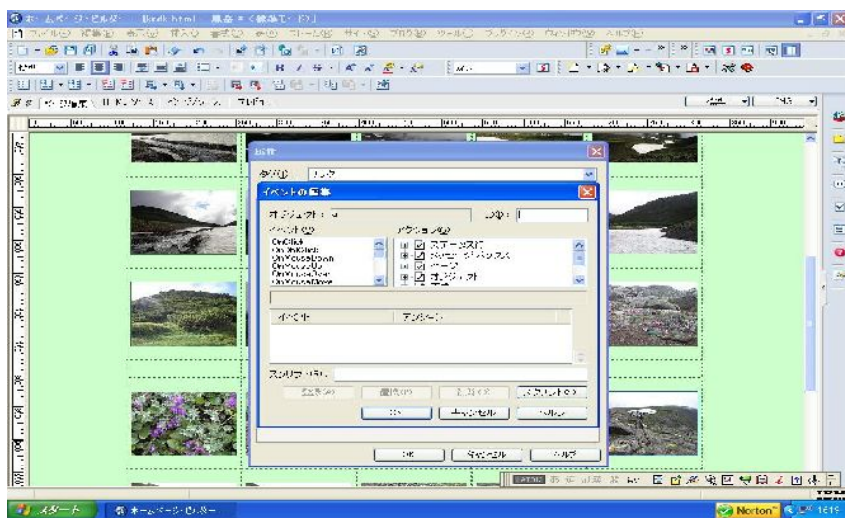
属性
イベントの編集
オブジェクト：
イベント
OnClick
OnDblClick
OnMouseDown
OnMouseUp
OnMouseOver
OnMouseMove
アクション
ステータスバー
オブジェクト
イベント
アクション
OK
キャンセル
ヘルプ
OK
キャンセル
ヘルプ
スタート
ホームページ・ビルダー
Norton
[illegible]